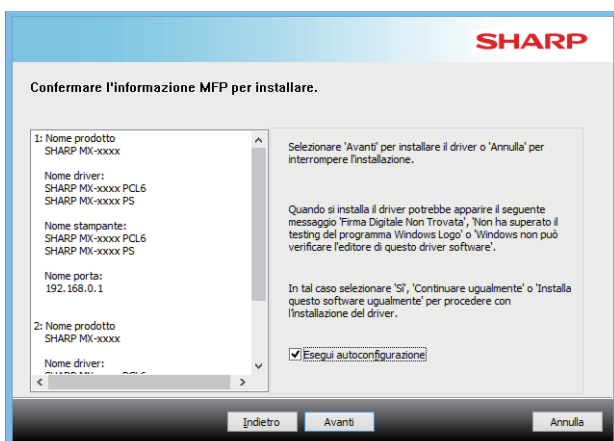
SHARP

Confermare l'informazione MFP per installare.

1: Nome prodotto
SHARP MX-xxxx

Nome driver:
SHARP MX-xxxx PCL6
SHARP MX-xxxx PS

Nome stampante:
SHARP MX-xxxx PCL6
SHARP MX-xxxx PS

Nome porta:
192.168.0.1

2: Nome prodotto
SHARP MX-xxxx

Nome driver:
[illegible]

Selezionare 'Avanti' per installare il driver o 'Annulla' per interrompere l'installazione.

Quando si installa il driver potrebbe apparire il seguente messaggio 'Firma Digitale Non Trovata', 'Non ha superato il testing del programma Windows Logo' o 'Windows non può verificare l'editore di questo driver software'.

In tal caso selezionare 'Sì', 'Continuare ugualmente' o 'Installa questo software ugualmente' per procedere con l'installazione del driver.

Esegui autoconfigurazione

Indietro
Avanti
Annulla